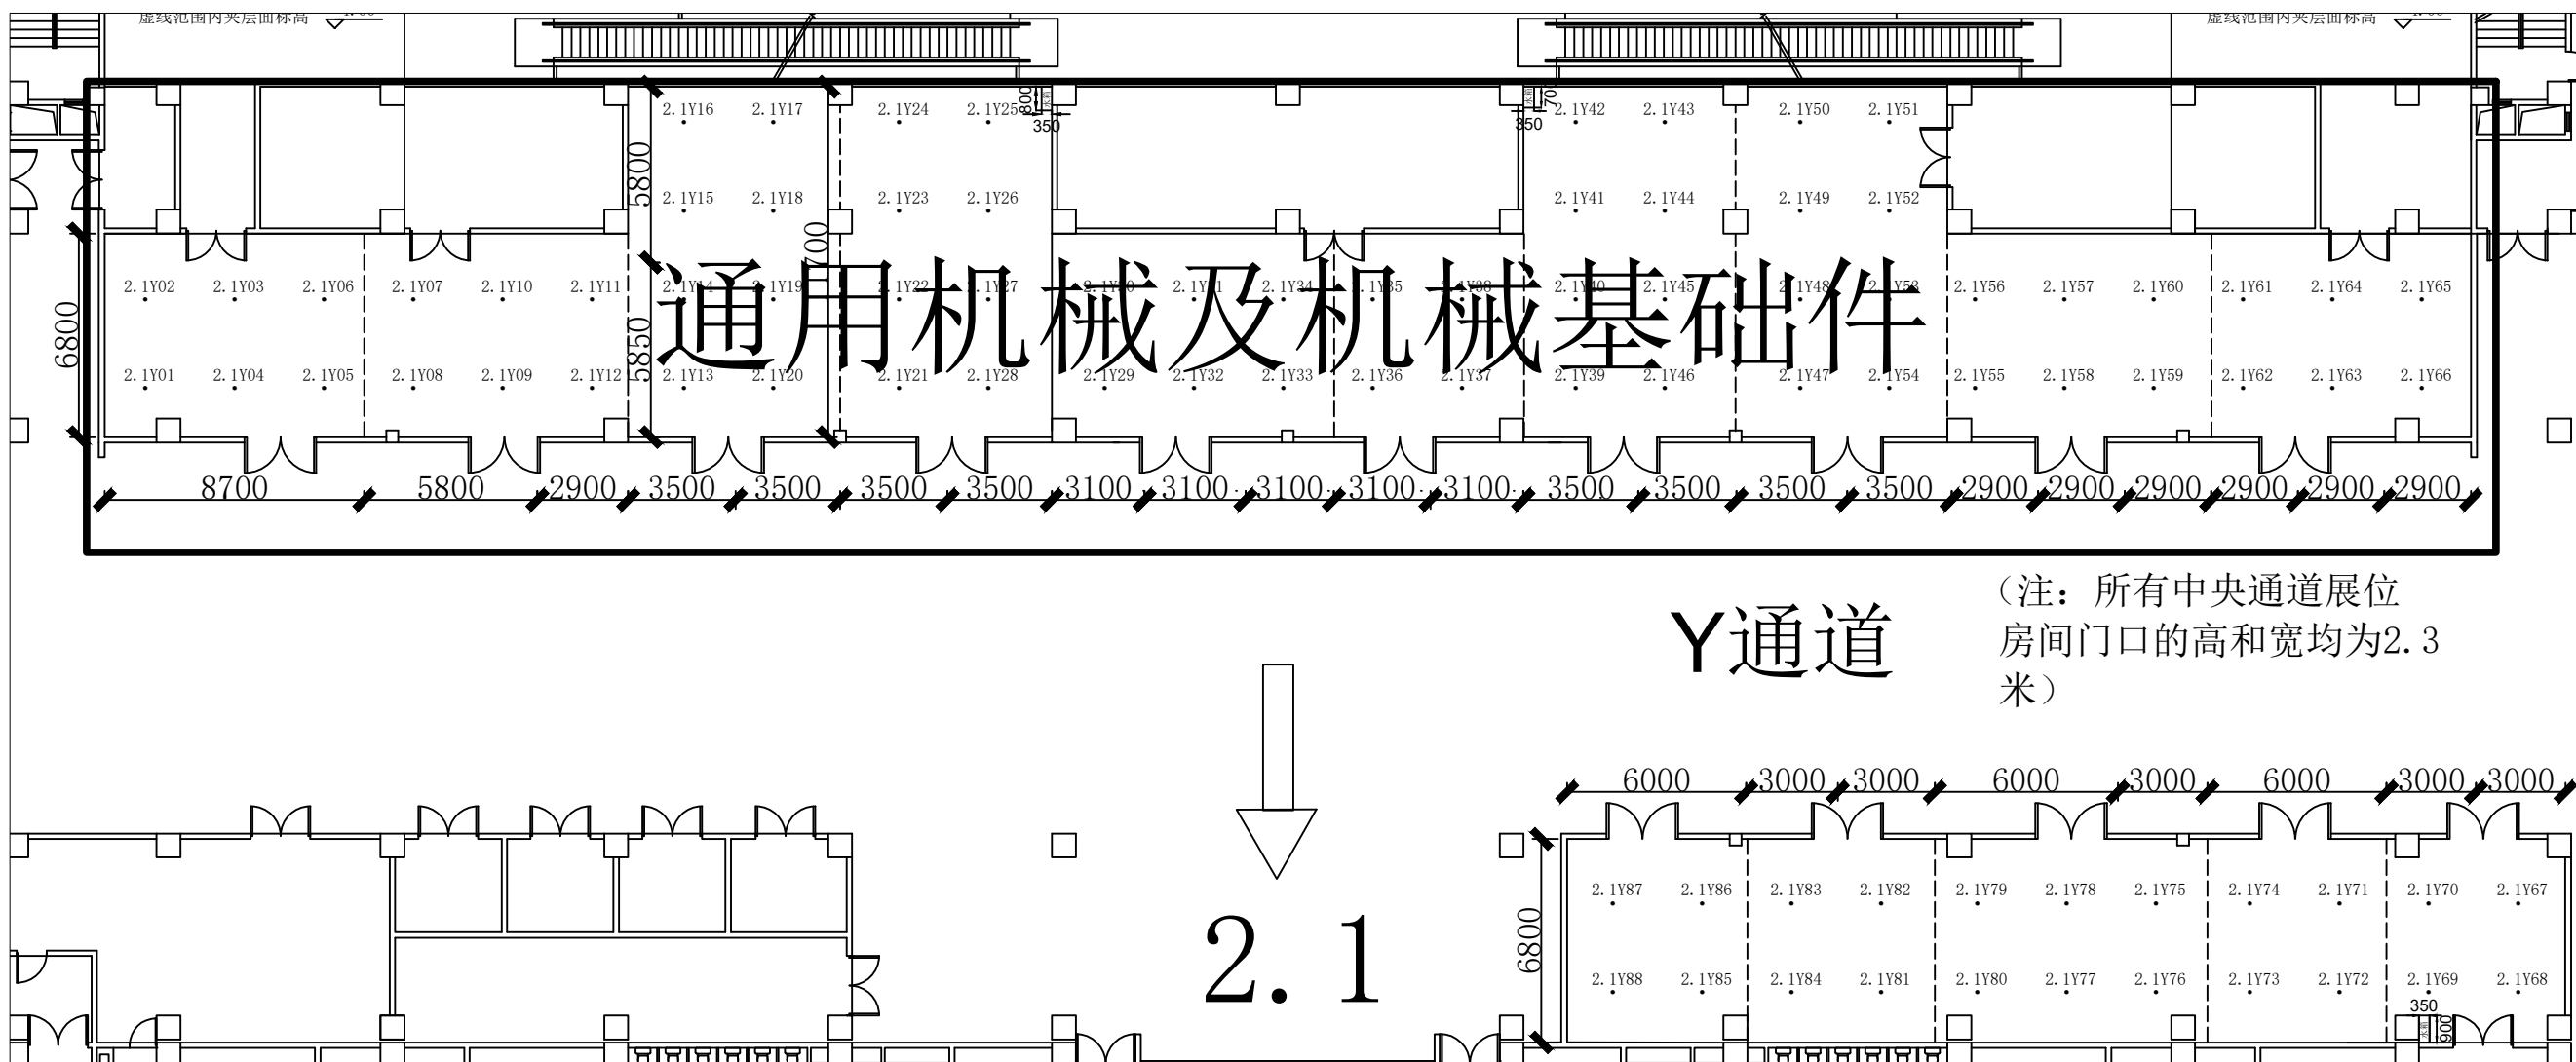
虚线范围内夹层面标高

虚线范围内夹层面标高

2.1Y16 2.1Y17 2.1Y24 2.1Y25 800 350 70 350 2.1Y42 2.1Y43 2.1Y50 2.1Y51

5800

2.1Y15 2.1Y18 2.1Y23 2.1Y26 2.1Y41 2.1Y44 2.1Y49 2.1Y52

700

通用机械及机械基础件

2.1Y02 2.1Y03 2.1Y06 2.1Y07 2.1Y10 2.1Y11 2.1Y14 2.1Y19 2.1Y22 2.1Y27 2.1Y30 2.1Y31 2.1Y34 2.1Y35 2.1Y38 2.1Y40 2.1Y45 2.1Y48 2.1Y53 2.1Y56 2.1Y57 2.1Y60 2.1Y61 2.1Y64 2.1Y65

6800 5850

2.1Y01 2.1Y04 2.1Y05 2.1Y08 2.1Y09 2.1Y12 2.1Y13 2.1Y20 2.1Y21 2.1Y28 2.1Y29 2.1Y32 2.1Y33 2.1Y36 2.1Y37 2.1Y39 2.1Y46 2.1Y47 2.1Y54 2.1Y55 2.1Y58 2.1Y59 2.1Y62 2.1Y63 2.1Y66

8700 5800 2900 3500 3500 3500 3500 3100 3100 3100 3100 3100 3500 3500 3500 3500 2900 2900 2900 2900 2900 2900

（注：所有中央通道展位房间门口的高和宽均为2.3米）

Y通道

6000 3000 3000 6000 3000 6000 3000 3000

2.1Y87 2.1Y86 2.1Y83 2.1Y82 2.1Y79 2.1Y78 2.1Y75 2.1Y74 2.1Y71 2.1Y70 2.1Y67

6800

2.1

2.1Y88 2.1Y85 2.1Y84 2.1Y81 2.1Y80 2.1Y77 2.1Y76 2.1Y73 2.1Y72 2.1Y69 2.1Y68

350 900